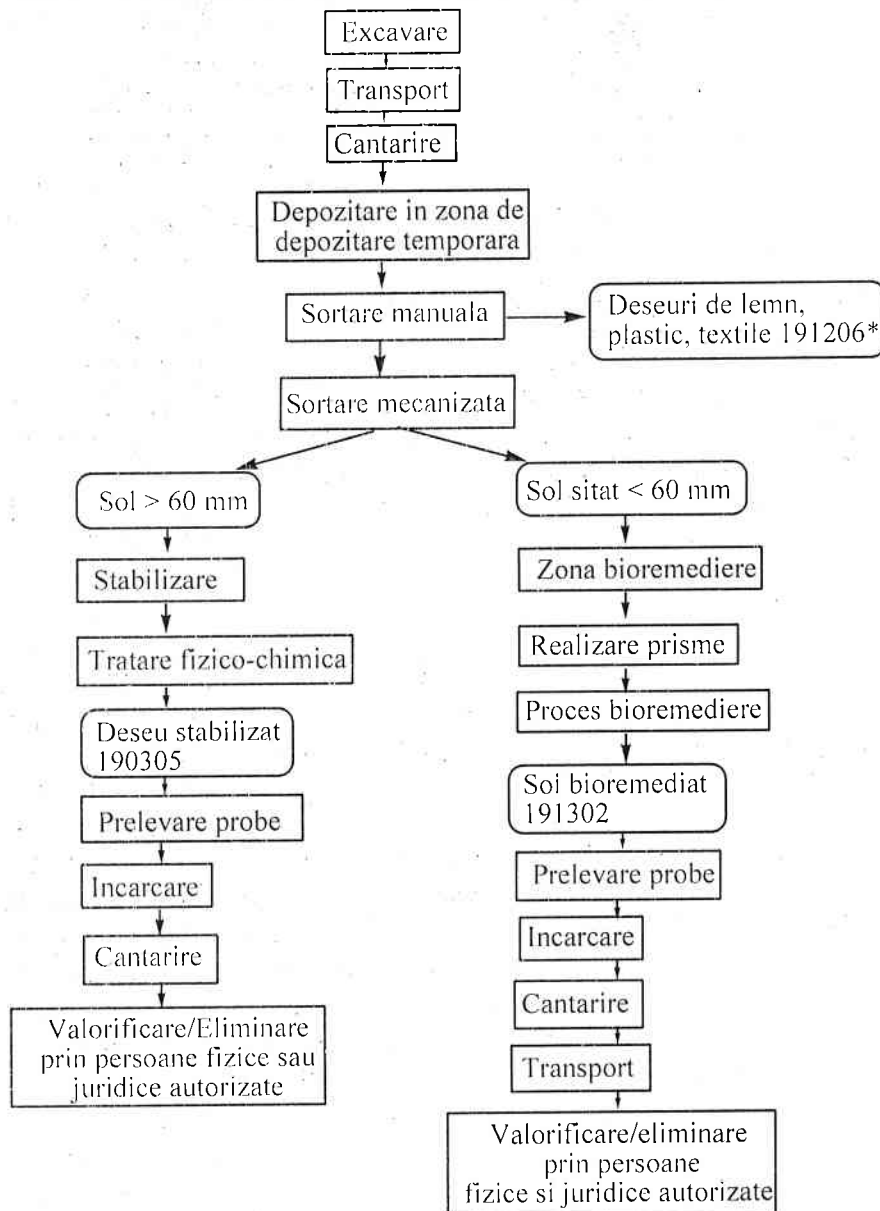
Excavare

Transport

Cantarire

Depozitare in zona de depozitare temporara

Sortare manuala

Deseuri de lemn, plastic, textile 191206*

Sortare mecanizata

Sol > 60 mm

Stabilizare

Tratare fizico-chimica

Deseu stabilizat 190305

Prelevare probe

Incarcare

Cantarire

Valorificare/Eliminare prin persoane fizice sau juridice autorizate

Sol sitat < 60 mm

Zona bioremediere

Realizare prisme

Proces bioremediere

Soi bioremediat 191302

Prelevare probe

Incarcare

Cantarire

Transport

Valorificare/eliminare prin persoane fizice si juridice autorizate